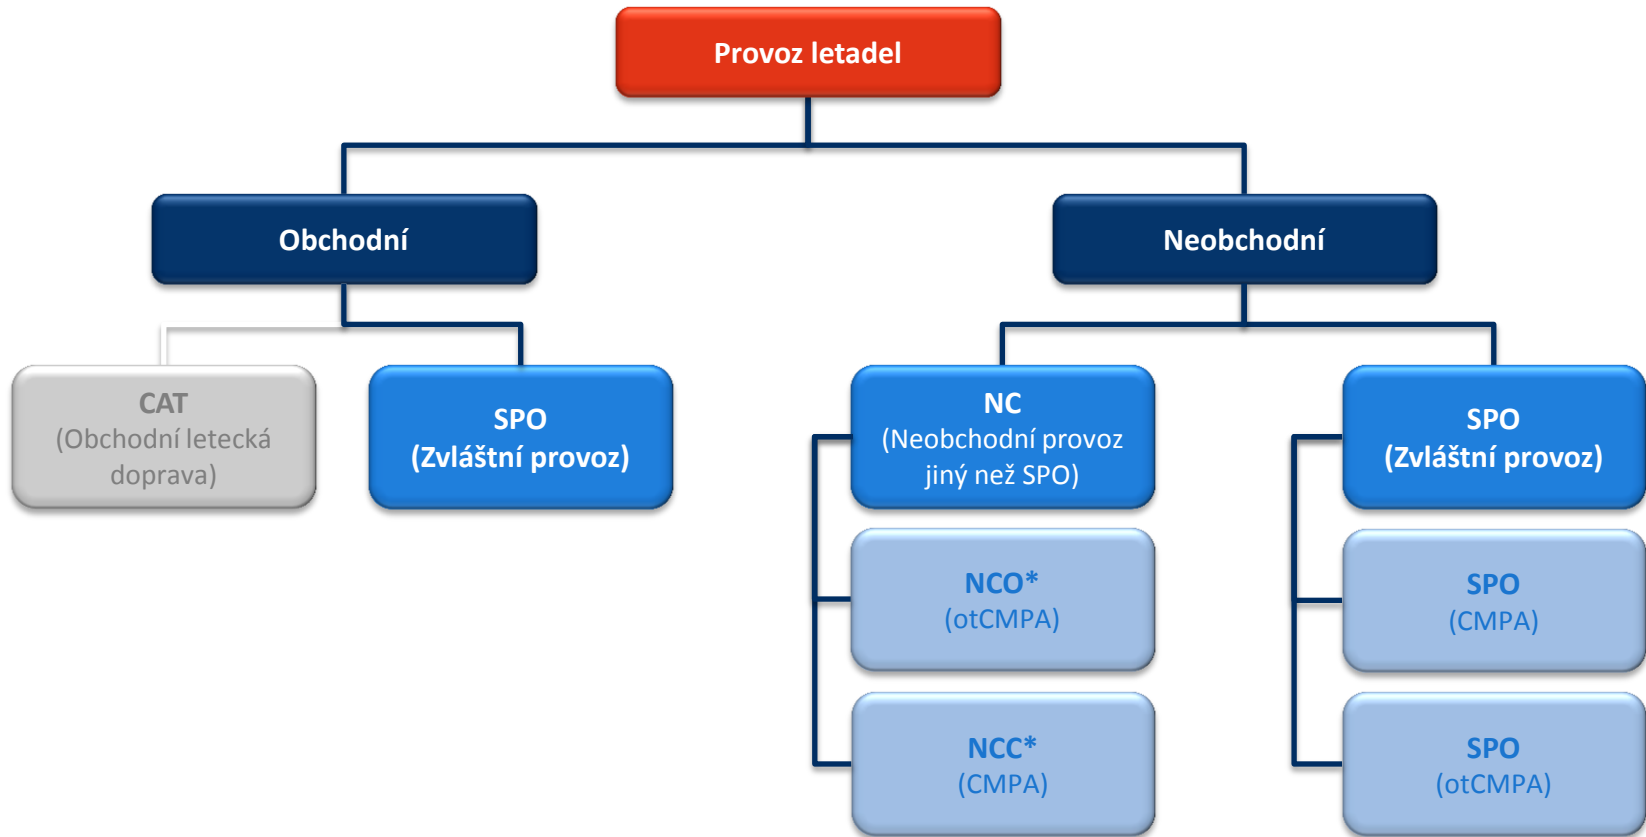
Provoz letadel

Obchodní

Neobchodní

CAT
(Obchodní letecká doprava)

SPO
(Zvláštní provoz)

NC
(Neobchodní provoz jiný než SPO)

SPO
(Zvláštní provoz)

NCO*
(otCMPA)

NCC*
(CMPA)

SPO
(CMPA)

SPO
(otCMPA)